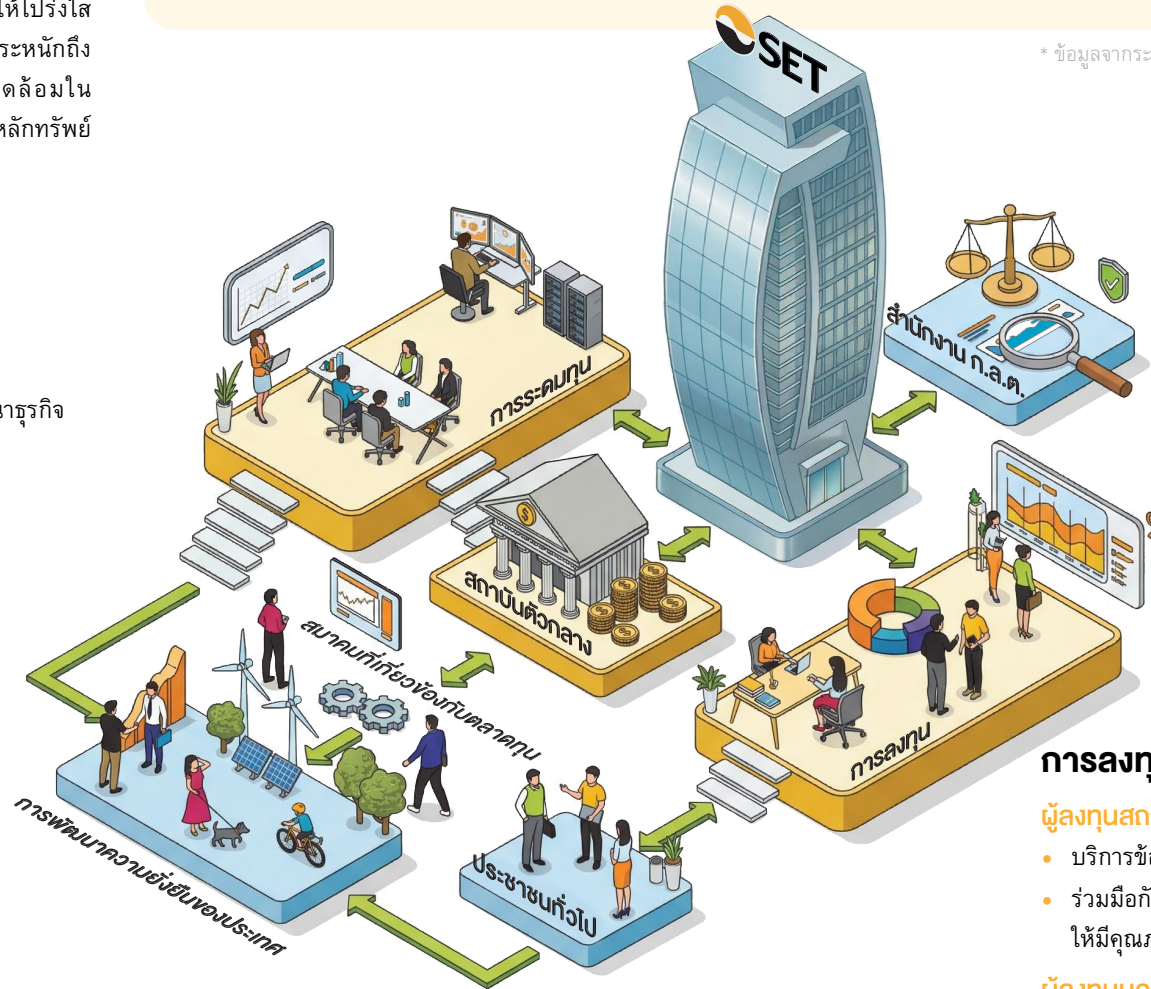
ให้โปร่งใส
ระหนักถึง
ดล้อมใน
หลักทรัพย์

ธุรกิจ

* ข้อมูลจากระ

SET

สำนักงาน ก.ล.ต.

การระดมทุน

สถาบันตัวกลาง

สมาคมที่เกี่ยวข้องกับตลาดทุน

การลงทุน

การพัฒนาความยั่งยืนของประเทศ

ประชาชนทั่วไป

การลงทุ

ผู้ลงทุนสถ

• บริการข้อ

• ร่วมมือกั
ให้มีคุณภ

ผู้ลงทุนบุค